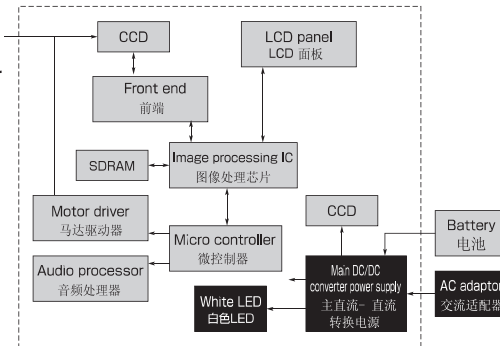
CCD

LCD panel
LCD 面板

Front end
前端

SDRAM

Image processing IC
图像处理芯片

Motor driver
马达驱动器

Micro controller
微控制器

CCD

Battery
电池

Audio processor
音频处理器

Main DC/DC converter power supply
主直流- 直流转换电源

AC adaptor
交流适配器

White LED
白色LED